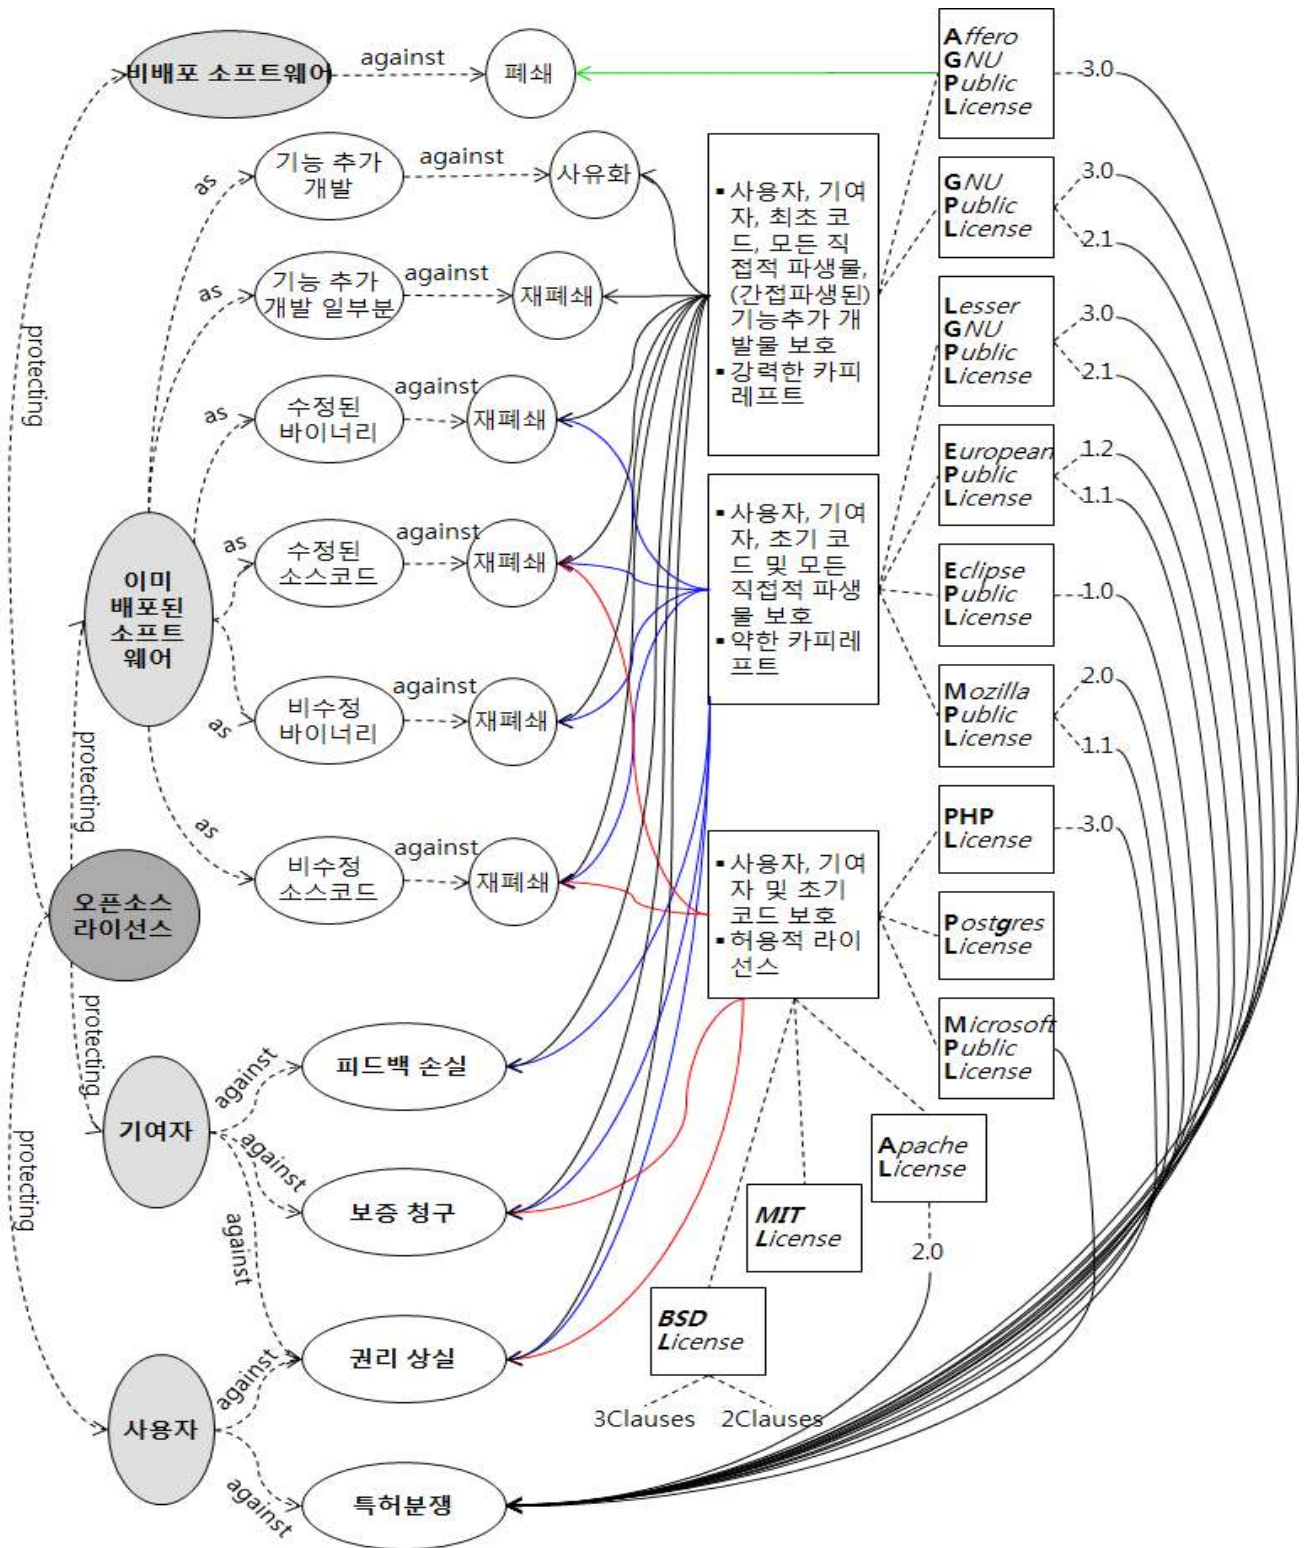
비배포 소프트웨어
against
폐쇄
Affero GNU Public License
3.0

기능 추가 개발
as
against
사유화

▪ 사용자, 기여자, 최초 코드, 모든 직접적 파생물, (간접파생된) 기능추가 개발물 보호
▪ 강력한 카피레프트

GNU Public License
3.0
2.1

기능 추가 개발 일부분
as
against
재폐쇄

Lesser GNU Public License
3.0
2.1

protecting

수정된 바이너리
as
against
재폐쇄

European Public License
1.2
1.1

수정된 소스코드
as
against
재폐쇄

▪ 사용자, 기여자, 초기 코드 및 모든 직접적 파생물 보호
▪ 약한 카피레프트

Eclipse Public License
1.0

이미 배포된 소프트웨어

Mozilla Public License
2.0
1.1

비수정 바이너리
as
against
재폐쇄

protecting

비수정 소스코드
as
against
재폐쇄

PHP License
3.0

▪ 사용자, 기여자 및 초기 코드 보호
▪ 허용적 라이선스

오픈소스 라이선스

Postgres License

Microsoft Public License

protecting

피드백 손실
against
기여자
against
보증 청구

Apache License
2.0

MIT License

against
protecting

권리 상실
against
사용자

BSD License
3Clauses
2Clauses

against
특허분쟁